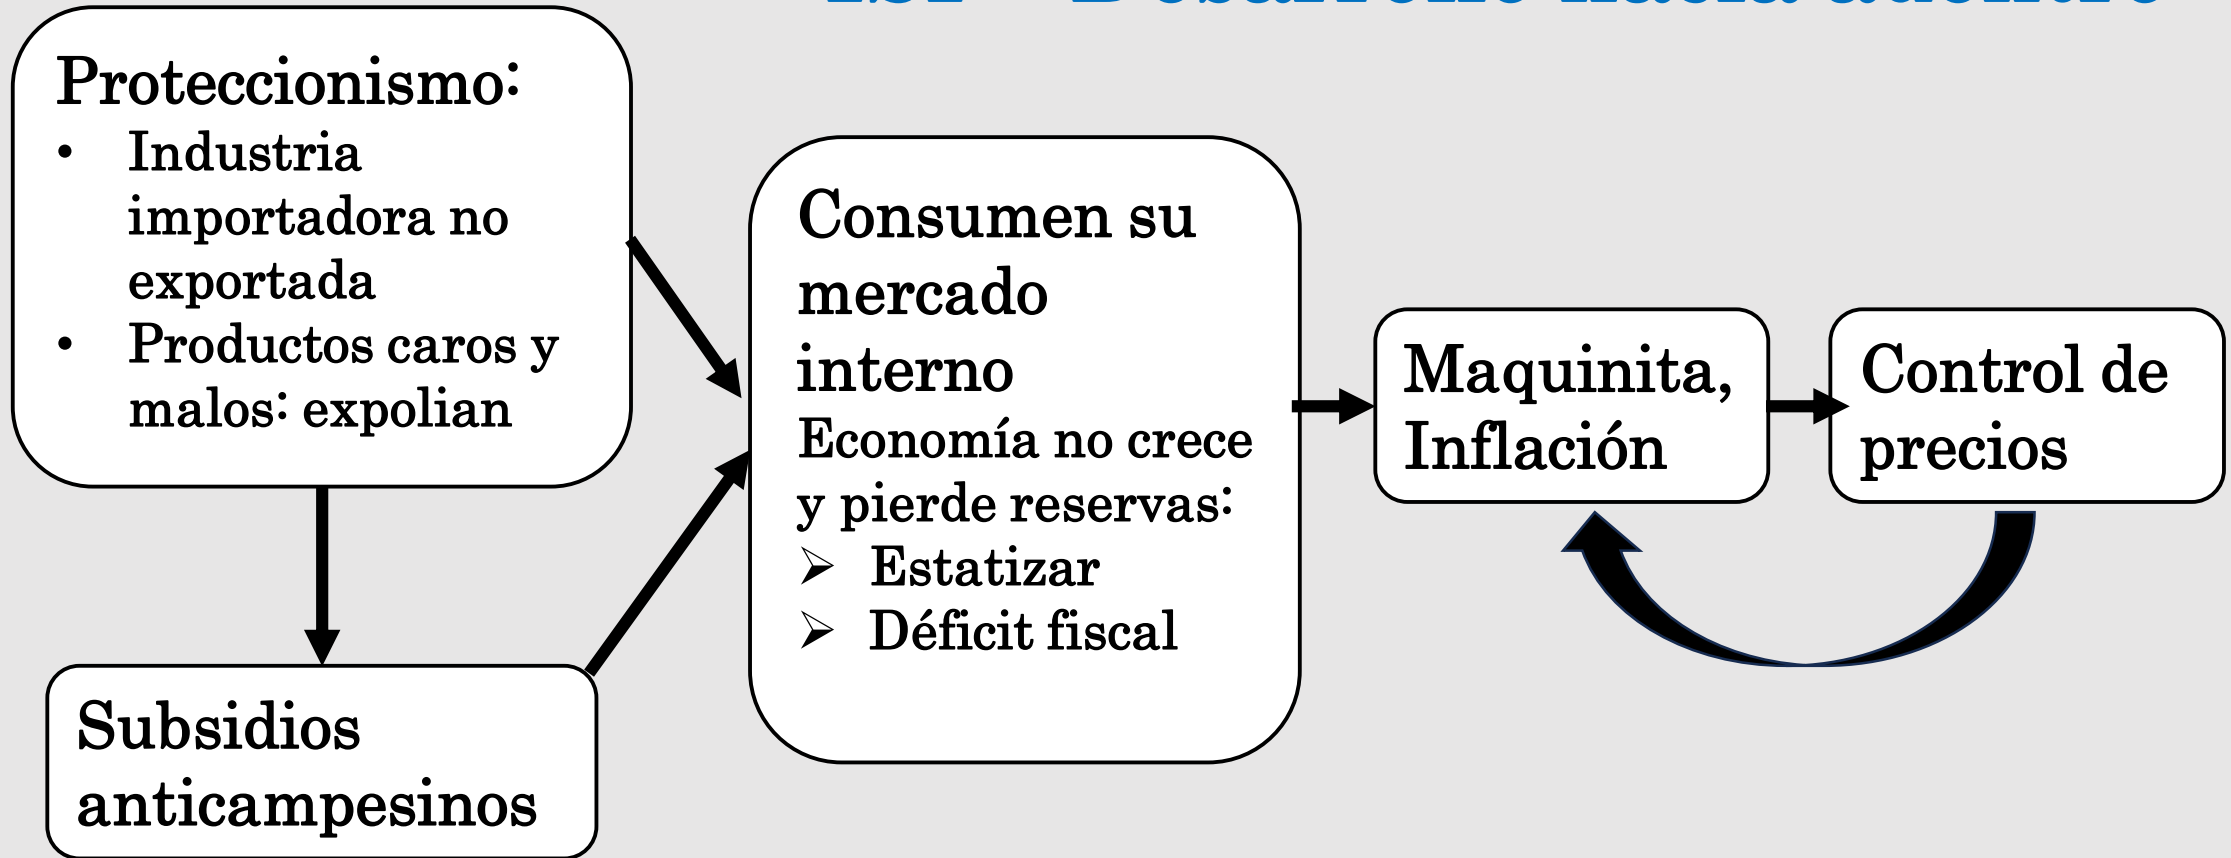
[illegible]

Proteccionismo:
• Industria importadora no exportada
• Productos caros y malos: expolian

Subsidios anticampesinos

Consumen su mercado interno
Economía no crece y pierde reservas:
➢ Estatizar
➢ Déficit fiscal

Maquinita, Inflación

Control de precios